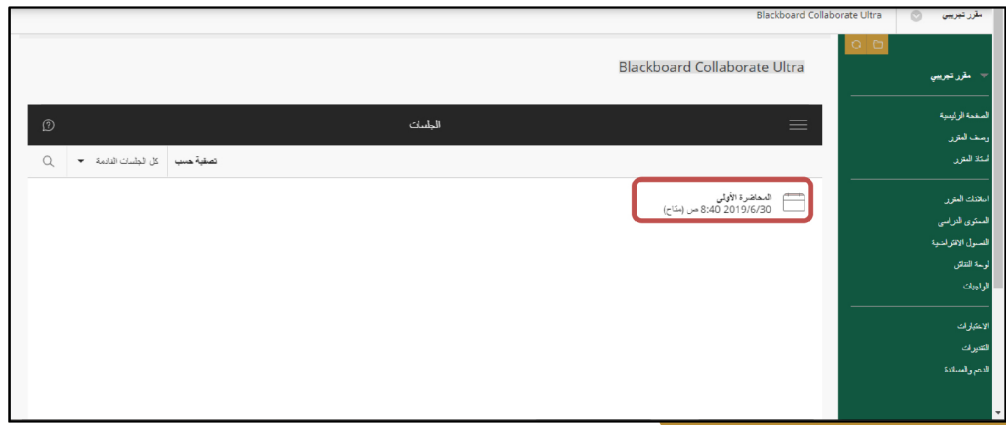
مقرر تجريبي
Blackboard Collaborate Ultra

مقرر تجريبي
الصفحة الرئيسية
وصف المقرر
أستاذ المقرر
إعلانات المقرر
المحتوى الدراسي
الفصول الافتراضية
لوحة النقاش
الواجبات
الاختبارات
التقديرات
الدعم والمساعدة

Blackboard Collaborate Ultra

الجلسات
تصفية حسب
كل الجلسات القادمة

المحاضرة الأولى
2019/6/30 8:40 ص (متاح)